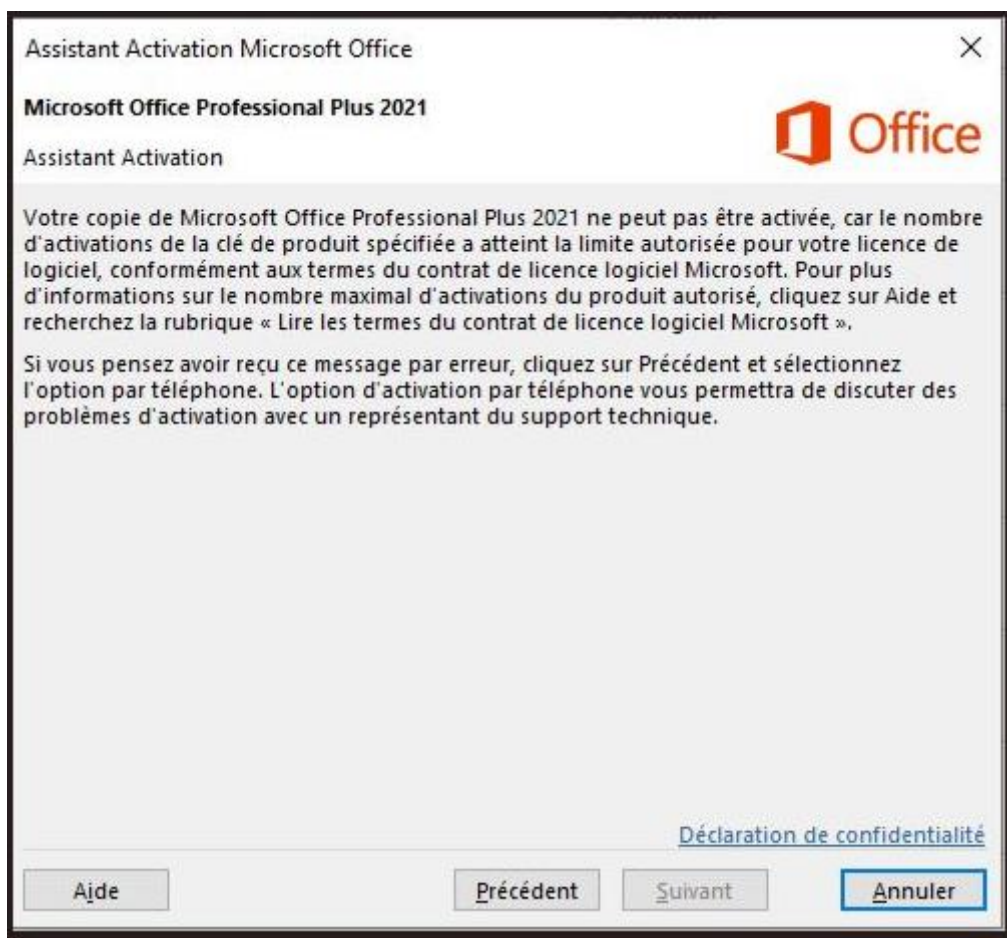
Assistant Activation Microsoft Office

×

Microsoft Office Professional Plus 2021

Office

Assistant Activation

Votre copie de Microsoft Office Professional Plus 2021 ne peut pas être activée, car le nombre d'activations de la clé de produit spécifiée a atteint la limite autorisée pour votre licence de logiciel, conformément aux termes du contrat de licence logiciel Microsoft. Pour plus d'informations sur le nombre maximal d'activations du produit autorisé, cliquez sur Aide et recherchez la rubrique « Lire les termes du contrat de licence logiciel Microsoft ».

Si vous pensez avoir reçu ce message par erreur, cliquez sur Précédent et sélectionnez l'option par téléphone. L'option d'activation par téléphone vous permettra de discuter des problèmes d'activation avec un représentant du support technique.

Déclaration de confidentialité

Aide

Précédent

Suivant

Annuler